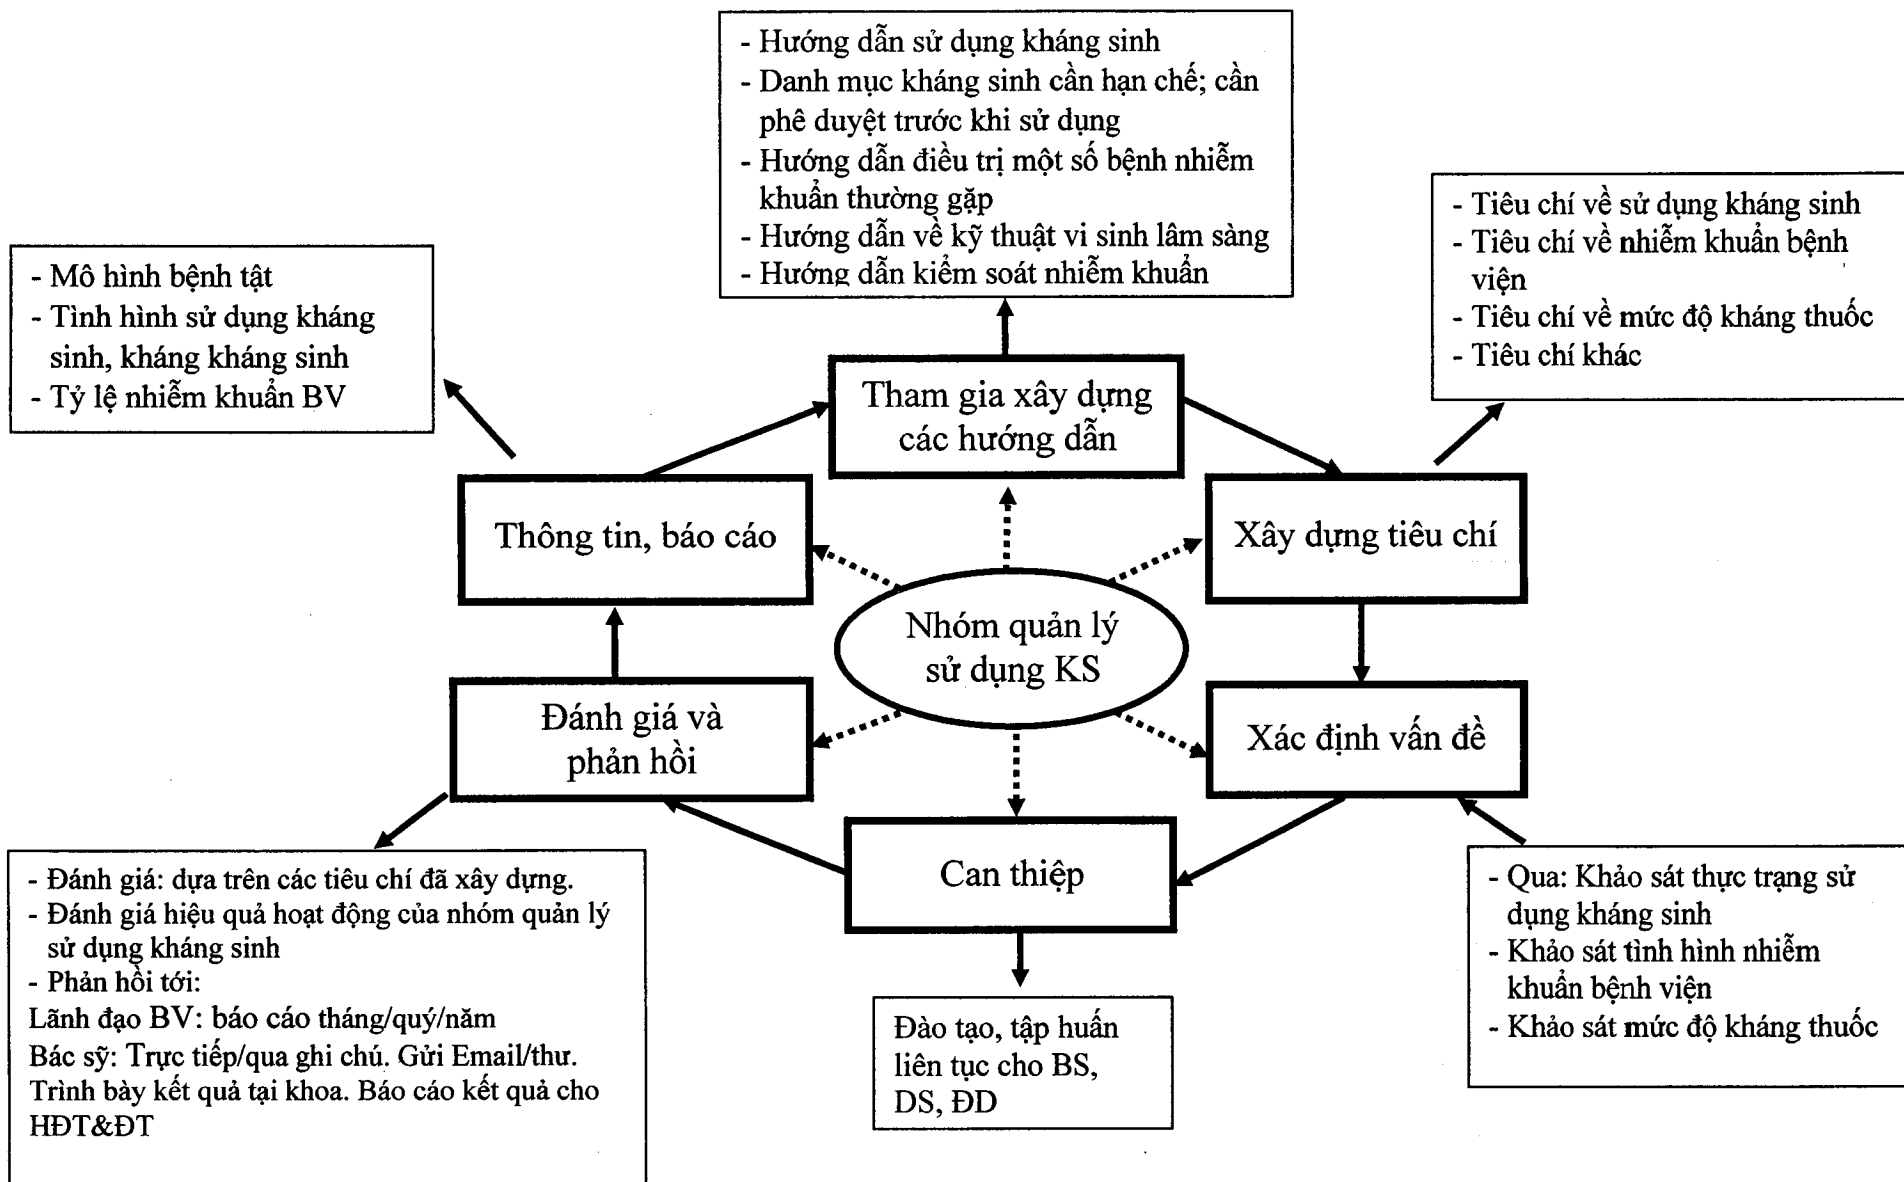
- Hướng dẫn sử dụng kháng sinh
- Danh mục kháng sinh cần hạn chế; cần phê duyệt trước khi sử dụng
- Hướng dẫn điều trị một số bệnh nhiễm khuẩn thường gặp
- Hướng dẫn về kỹ thuật vi sinh lâm sàng
- Hướng dẫn kiểm soát nhiễm khuẩn

- Mô hình bệnh tật
- Tình hình sử dụng kháng sinh, kháng kháng sinh
- Tỷ lệ nhiễm khuẩn BV

- Tiêu chí về sử dụng kháng sinh
- Tiêu chí về nhiễm khuẩn bệnh viện
- Tiêu chí về mức độ kháng thuốc
- Tiêu chí khác

Tham gia xây dựng các hướng dẫn

Thông tin, báo cáo

Xây dựng tiêu chí

Nhóm quản lý sử dụng KS

Đánh giá và phản hồi

Xác định vấn đề

Can thiệp

- Đánh giá: dựa trên các tiêu chí đã xây dựng.
- Đánh giá hiệu quả hoạt động của nhóm quản lý sử dụng kháng sinh
- Phản hồi tới:
Lãnh đạo BV: báo cáo tháng/quý/năm
Bác sỹ: Trực tiếp/qua ghi chú. Gửi Email/thư. Trình bày kết quả tại khoa. Báo cáo kết quả cho HĐT&ĐT

Đào tạo, tập huấn liên tục cho BS, DS, ĐD

- Qua: Khảo sát thực trạng sử dụng kháng sinh
- Khảo sát tình hình nhiễm khuẩn bệnh viện
- Khảo sát mức độ kháng thuốc